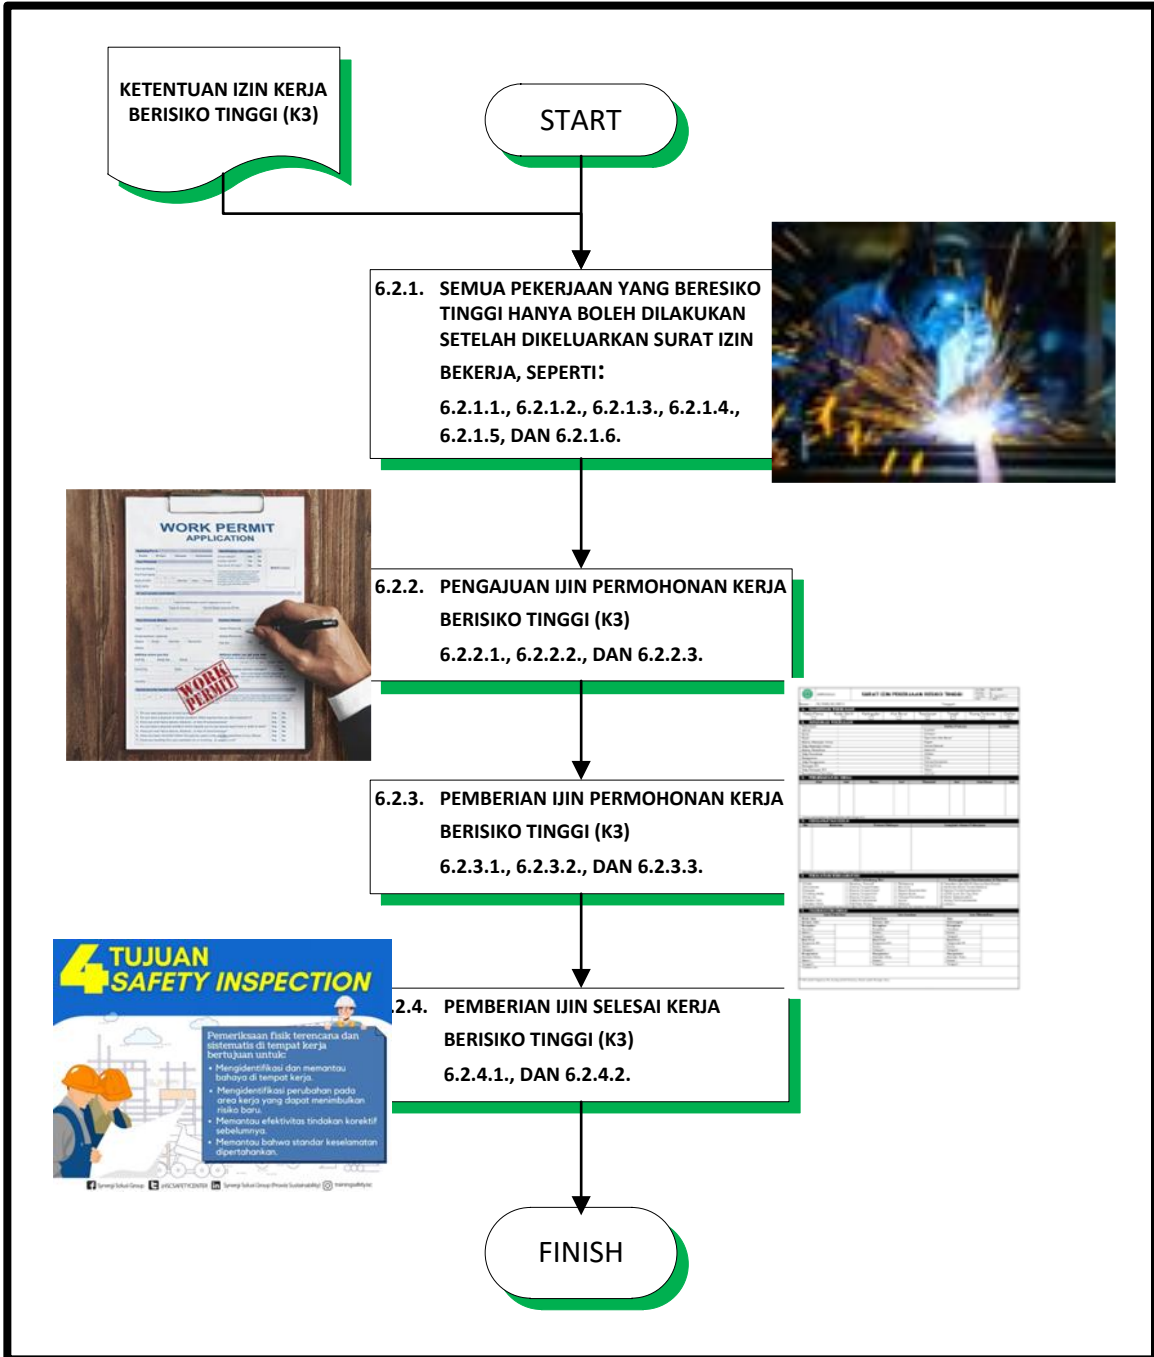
KETENTUAN IZIN KERJA BERISIKO TINGGI (K3)

START

6.2.1. SEMUA PEKERJAAN YANG BERESIKO TINGGI HANYA BOLEH DILAKUKAN SETELAH DIKELUARKAN SURAT IZIN BEKERJA, SEPERTI:
6.2.1.1., 6.2.1.2., 6.2.1.3., 6.2.1.4., 6.2.1.5, DAN 6.2.1.6.

WORK PERMIT
APPLICATION

WORK PERMIT

6.2.2. PENGAJUAN IJIN PERMOHONAN KERJA BERISIKO TINGGI (K3)
6.2.2.1., 6.2.2.2., DAN 6.2.2.3.

SURAT IZIN PEKERJAAN RISIKO TINGGI

6.2.3. PEMBERIAN IJIN PERMOHONAN KERJA BERISIKO TINGGI (K3)
6.2.3.1., 6.2.3.2., DAN 6.2.3.3.

4 TUJUAN SAFETY INSPECTION

Pemeriksaan fisik terencana dan sistematis di tempat kerja bertujuan untuk:
• Mengidentifikasi dan memantau bahaya di tempat kerja.
• Mengidentifikasi perubahan pada area kerja yang dapat menimbulkan risiko baru.
• Memantau efektivitas tindakan korektif sebelumnya.
• Memantau bahwa standar keselamatan dipertahankan.

Synergi Solusi Group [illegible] Synergi Solusi Group (Provisi Sustainability) trainingsafety.sc

.2.4. PEMBERIAN IJIN SELESAI KERJA BERISIKO TINGGI (K3)
6.2.4.1., DAN 6.2.4.2.

FINISH